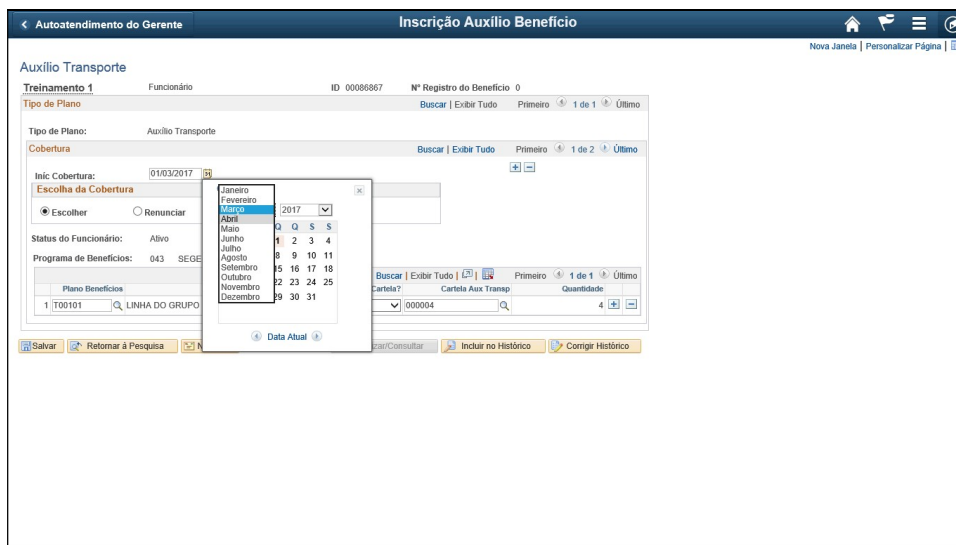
< Autoatendimento do Gerente

Inscrição Auxílio Benefício

Nova Janela | Personalizar Página |

Auxílio Transporte

Treinamento 1 Funcionário ID 00086867 Nº Registro do Benefício 0

Tipo de Plano Buscar | Exibir Tudo Primeiro 1 de 1 Último

Tipo de Plano: Auxílio Transporte

Cobertura Buscar | Exibir Tudo Primeiro 1 de 2 Último

Iníc Cobertura: 01/03/2017

Escolha da Cobertura

Escolher Renunciar

Status do Funcionário: Ativo

Programa de Benefícios: 043 SEGE

Janeiro
Fevereiro
Março
Abril
Maio
Junho
Julho
Agosto
Setembro
Outubro
Novembro
Dezembro

2017

Q Q S S
1 2 3 4
8 9 10 11
15 16 17 18
22 23 24 25
29 30 31

Data Atual

Buscar | Exibir Tudo | Primeiro 1 de 1 Último

Plano Benefícios Cartela? Cartela Aux Transp Quantidade

1 T00101 LINHA DO GRUPO 000004 4

Salvar Retornar à Pesquisa N zar/Consultar Incluir no Histórico Corrigir Histórico